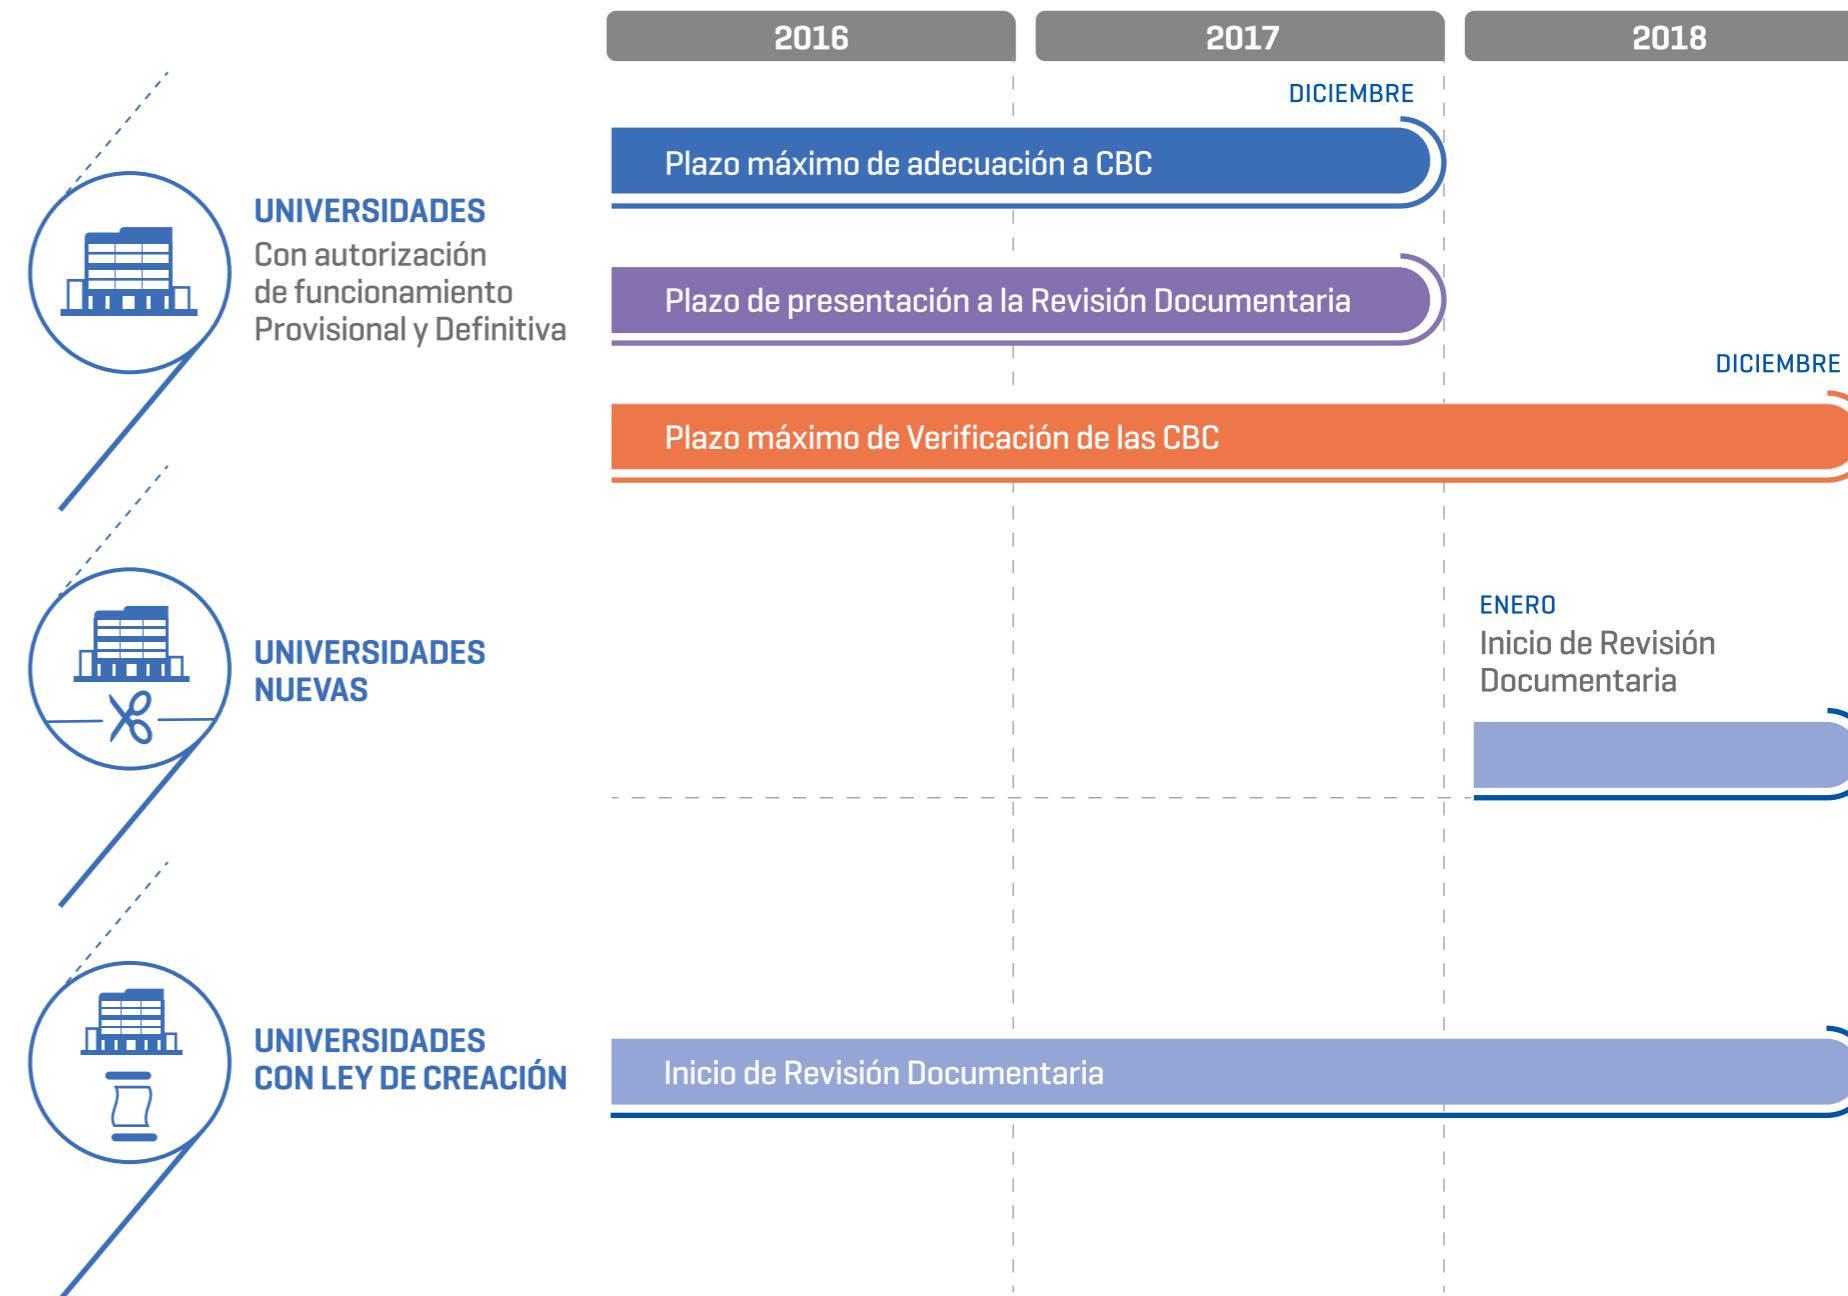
2016

2017

2018

DICIEMBRE

Plazo máximo de adecuación a CBC

UNIVERSIDADES
Con autorización de funcionamiento Provisional y Definitiva

Plazo de presentación a la Revisión Documentaria

DICIEMBRE

Plazo máximo de Verificación de las CBC

ENERO
Inicio de Revisión Documentaria

UNIVERSIDADES NUEVAS

UNIVERSIDADES CON LEY DE CREACIÓN

Inicio de Revisión Documentaria